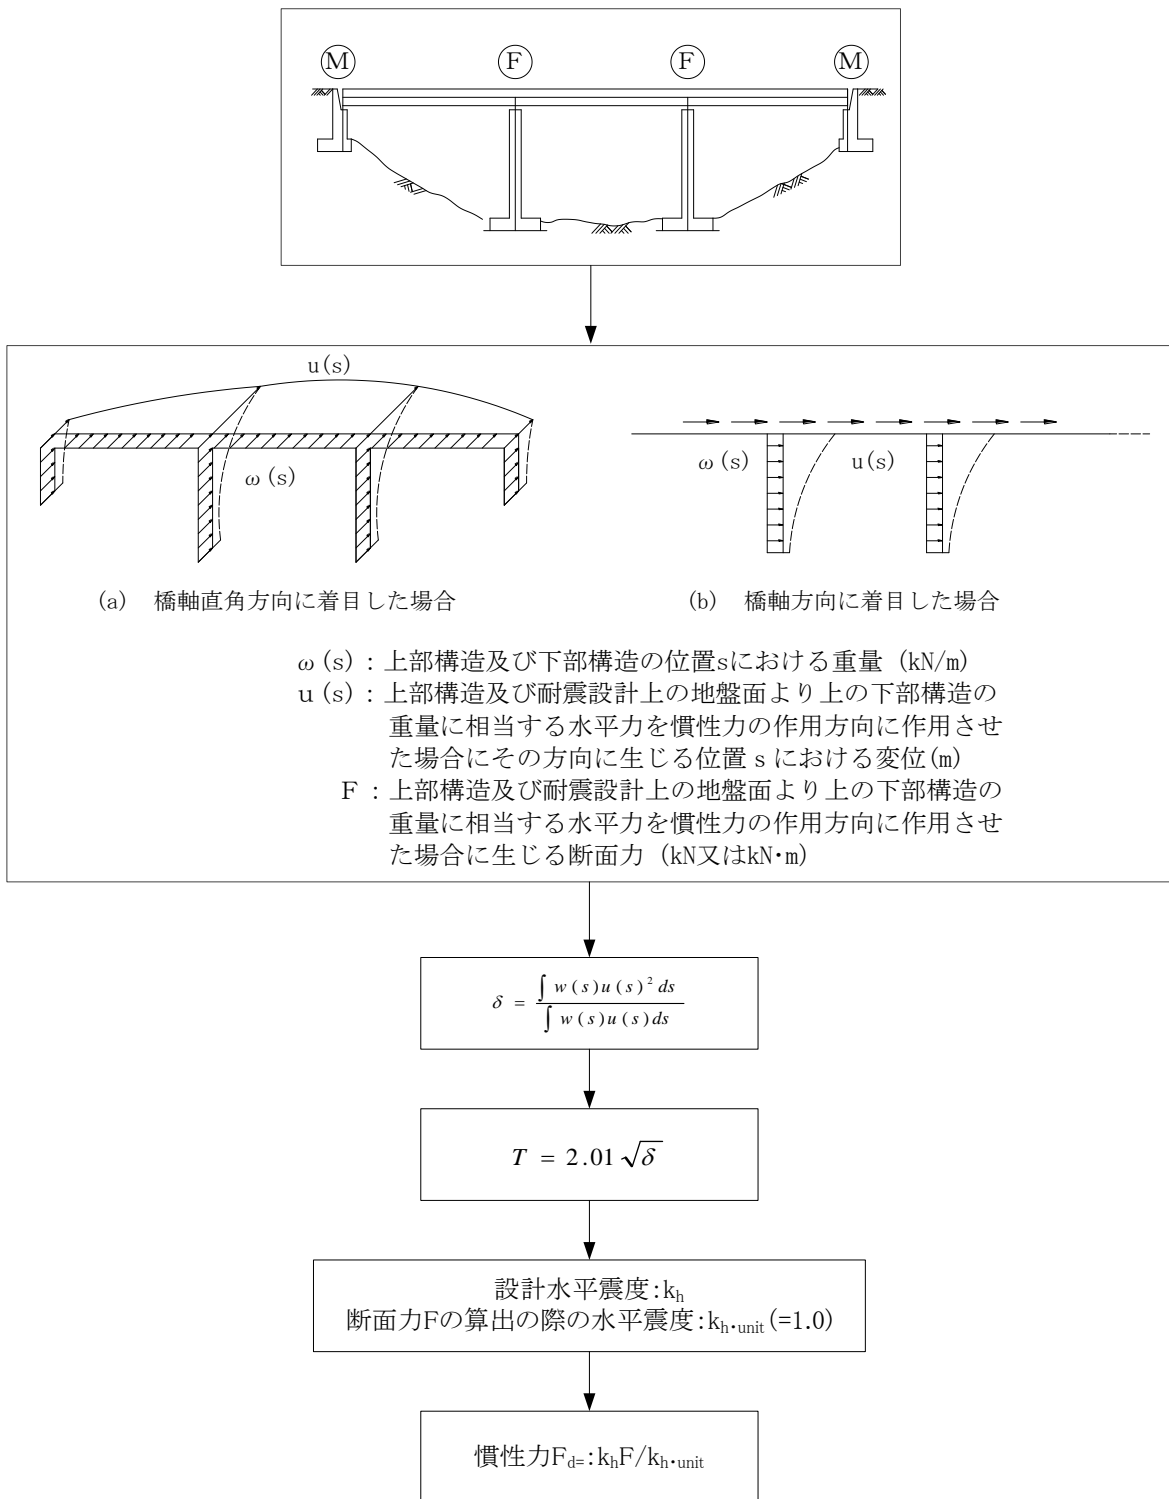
Ⓜ Ⓕ Ⓕ Ⓜ

u(s)

ω(s)

ω(s) u(s)

(a) 橋軸直角方向に着目した場合

(b) 橋軸方向に着目した場合

ω(s)：上部構造及び下部構造の位置sにおける重量（kN/m）
u(s)：上部構造及び耐震設計上の地盤面より上の下部構造の重量に相当する水平力を慣性力の作用方向に作用させた場合にその方向に生じる位置 s における変位(m)
F：上部構造及び耐震設計上の地盤面より上の下部構造の重量に相当する水平力を慣性力の作用方向に作用させた場合に生じる断面力（kN又はkN･m）

$\delta = \frac{\int w(s)u(s)^2 ds}{\int w(s)u(s) ds}$

$T = 2.01\sqrt{\delta}$

設計水平震度:$k_h$
断面力Fの算出の際の水平震度:$k_{h\cdot unit}$ (=1.0)

慣性力$F_{d=}$:$k_hF/k_{h\cdot unit}$